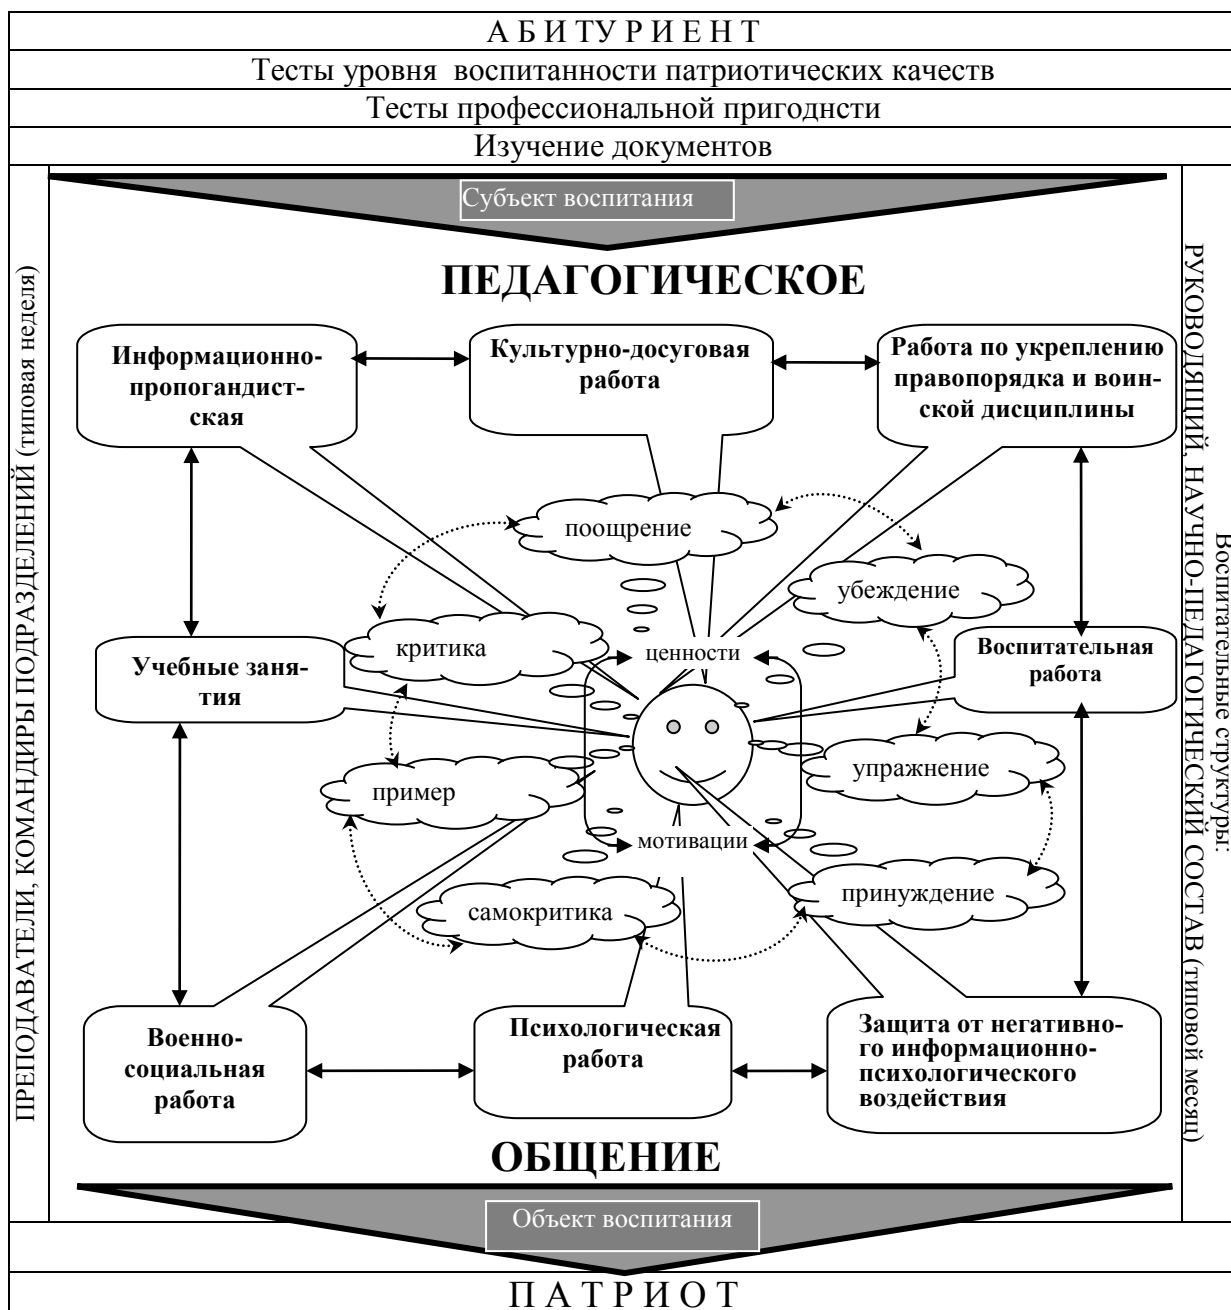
А Б И Т У Р И Е Н Т

Тесты уровня воспитанности патриотических качеств

Тесты профессиональной пригоднсти

Изучение документов

ПРЕПОДАВАТЕЛИ, КОМАНДИРЫ ПОДРАЗДЕЛЕНИЙ (типовая неделя)

Субъект воспитания

ПЕДАГОГИЧЕСКОЕ

Информационно-пропогандистская

Культурно-досуговая работа

Работа по укреплению правопорядка и воинской дисциплины

поощрение

убеждение

критика

ценности

Учебные занятия

Воспитательная работа

пример

упражнение

мотивации

принуждение

самокритика

Военно-социальная работа

Психологическая работа

Защита от негативного информационно-психологического воздействия

ОБЩЕНИЕ

Объект воспитания

Воспитательные структуры, РУКОВОДЯЩИЙ, НАУЧНО-ПЕДАГОГИЧЕСКИЙ СОСТАВ (типовой месяц)

П А Т Р И О Т